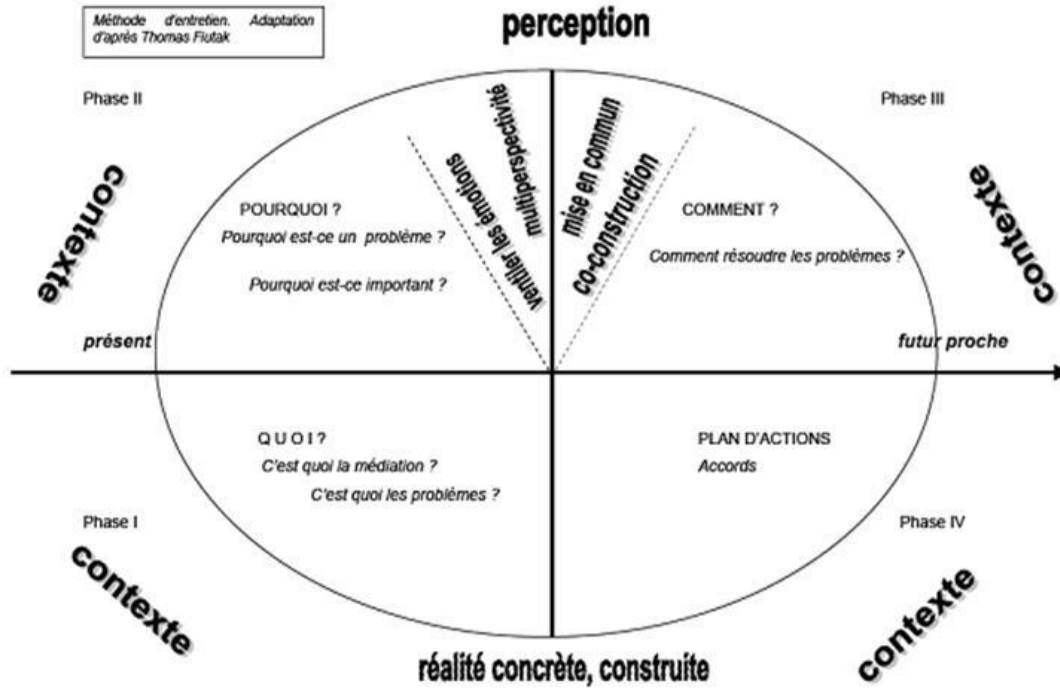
Méthode d'entretien. Adaptation d'après Thomas Fiutak

perception

Phase II

Phase III

contexte

contexte

POURQUOI ?
Pourquoi est-ce un problème ?

Pourquoi est-ce important ?

ventiler les émotions
multiperspectivité

mise en commun
co-construction

COMMENT ?

Comment résoudre les problèmes ?

présent

futur proche

QUOI?
C'est quoi la médiation ?
C'est quoi les problèmes ?

PLAN D'ACTIONS
Accords

Phase I

Phase IV

contexte

contexte

réalité concrète, construite